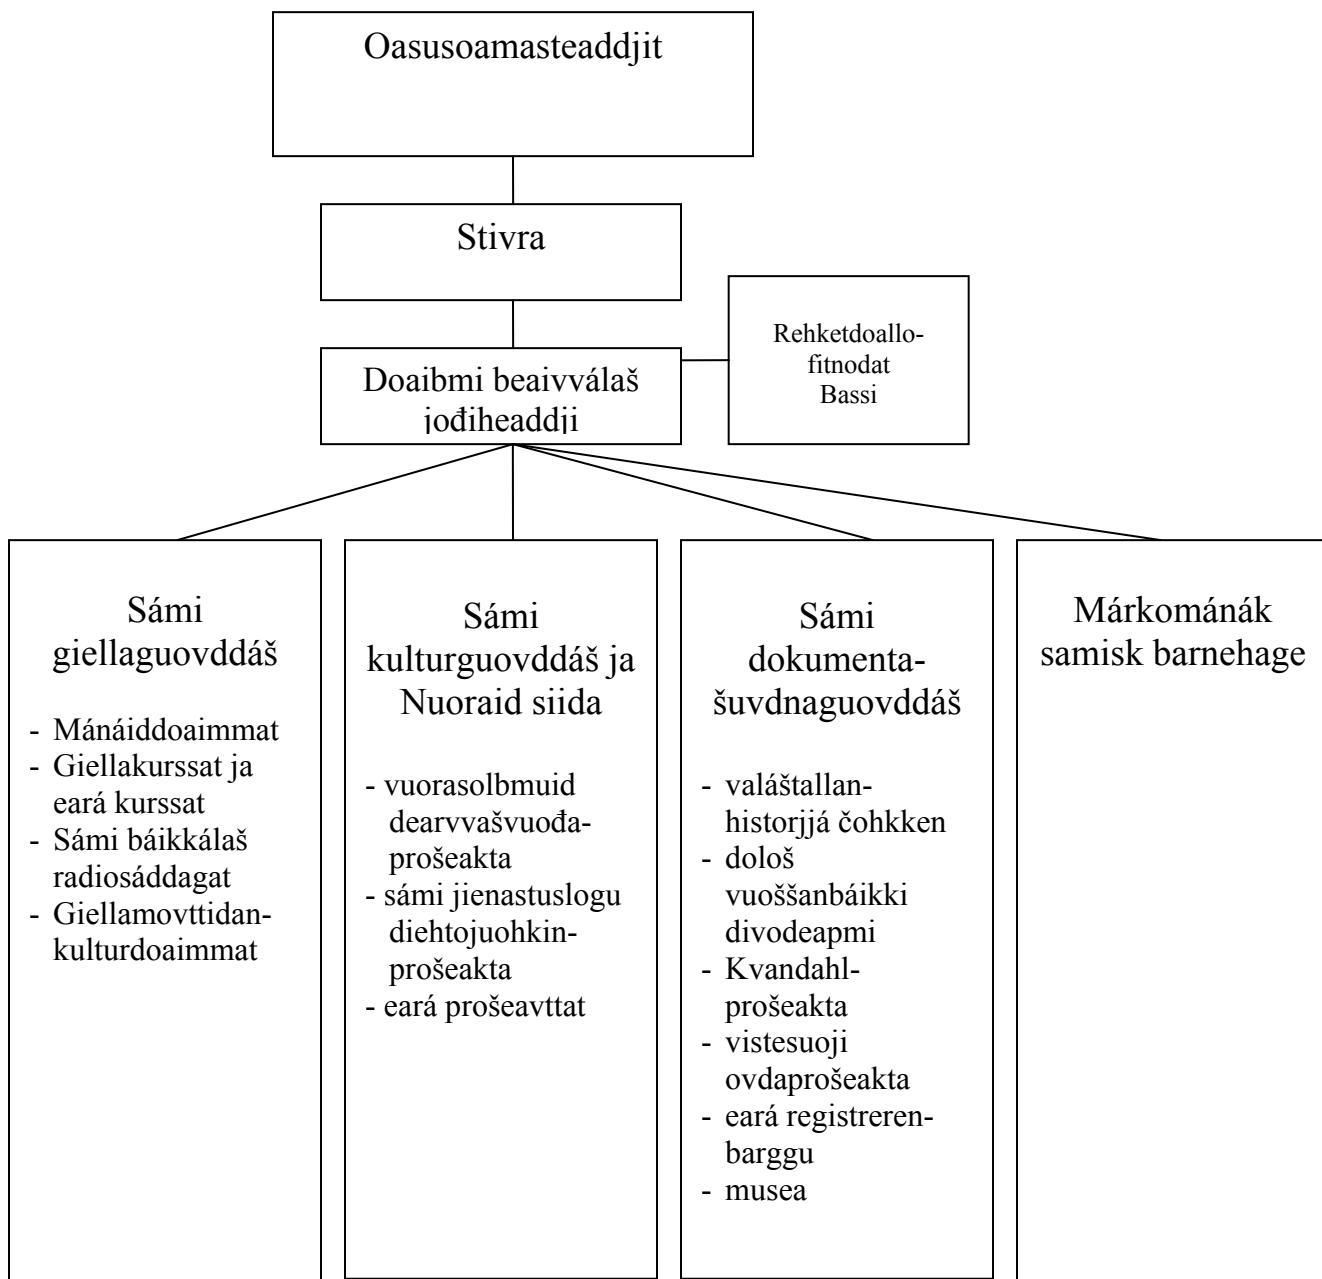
Oasusoamasteaddjit

Stivra

Doaibmi beaivválaš jođiheaddji

Rehketdoallofitnodat Bassi

Sámi giellaguovddáš

- Mánáiddoaimmat
- Giellakurssat ja eará kurssat
- Sámi báikkálaš radiosáddagat
- Giellamovttidankulturdoaimmat

Sámi kulturguovddáš ja Nuoraid siida

- vuorasolbmuid dearvvašvuođaprošeakta
- sámi jienastuslogu diehtojuohkinprošeakta
- eará prošeavttat

Sámi dokumentašuvdnaguovddáš

- vaľáštallanhistorjjá čohkken
- dološ vuoššanbáikki divodeapmi
- Kvandahlprošeakta
- vistesuoji ovdaprošeakta
- eará registrerenbarggu
- musea

Márkománák samisk barnehage